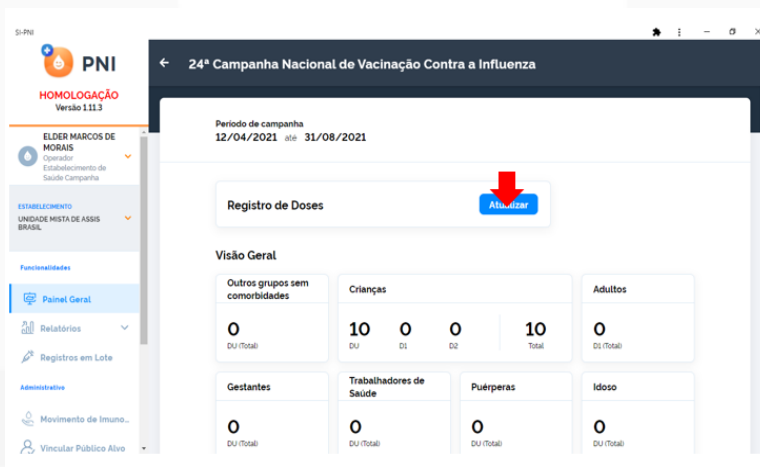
SI-PNI

PNI

HOMOLOGAÇÃO
Versão 1.11.3

ELDER MARCOS DE MORAIS
Operador Estabelecimento de Saúde Campanha

ESTABELECIMENTO
UNIDADE MISTA DE ASSIS BRASIL

Funcionalidades

Painel Geral

Relatórios

Registros em Lote

Administrativo

Movimento de Imuno...

Vincular Público Alvo

24ª Campanha Nacional de Vacinação Contra a Influenza

Período de campanha
12/04/2021 até 31/08/2021

Registro de Doses
Atualizar

Visão Geral

Outros grupos sem comorbidades
0
DU (Total)

Crianças
10 DU
0 D1
0 D2
10 Total

Adultos
0
D1 (Total)

Gestantes
0
DU (Total)

Trabalhadores de Saúde
0
DU (Total)

Puérperas
0
DU (Total)

Idoso
0
DU (Total)